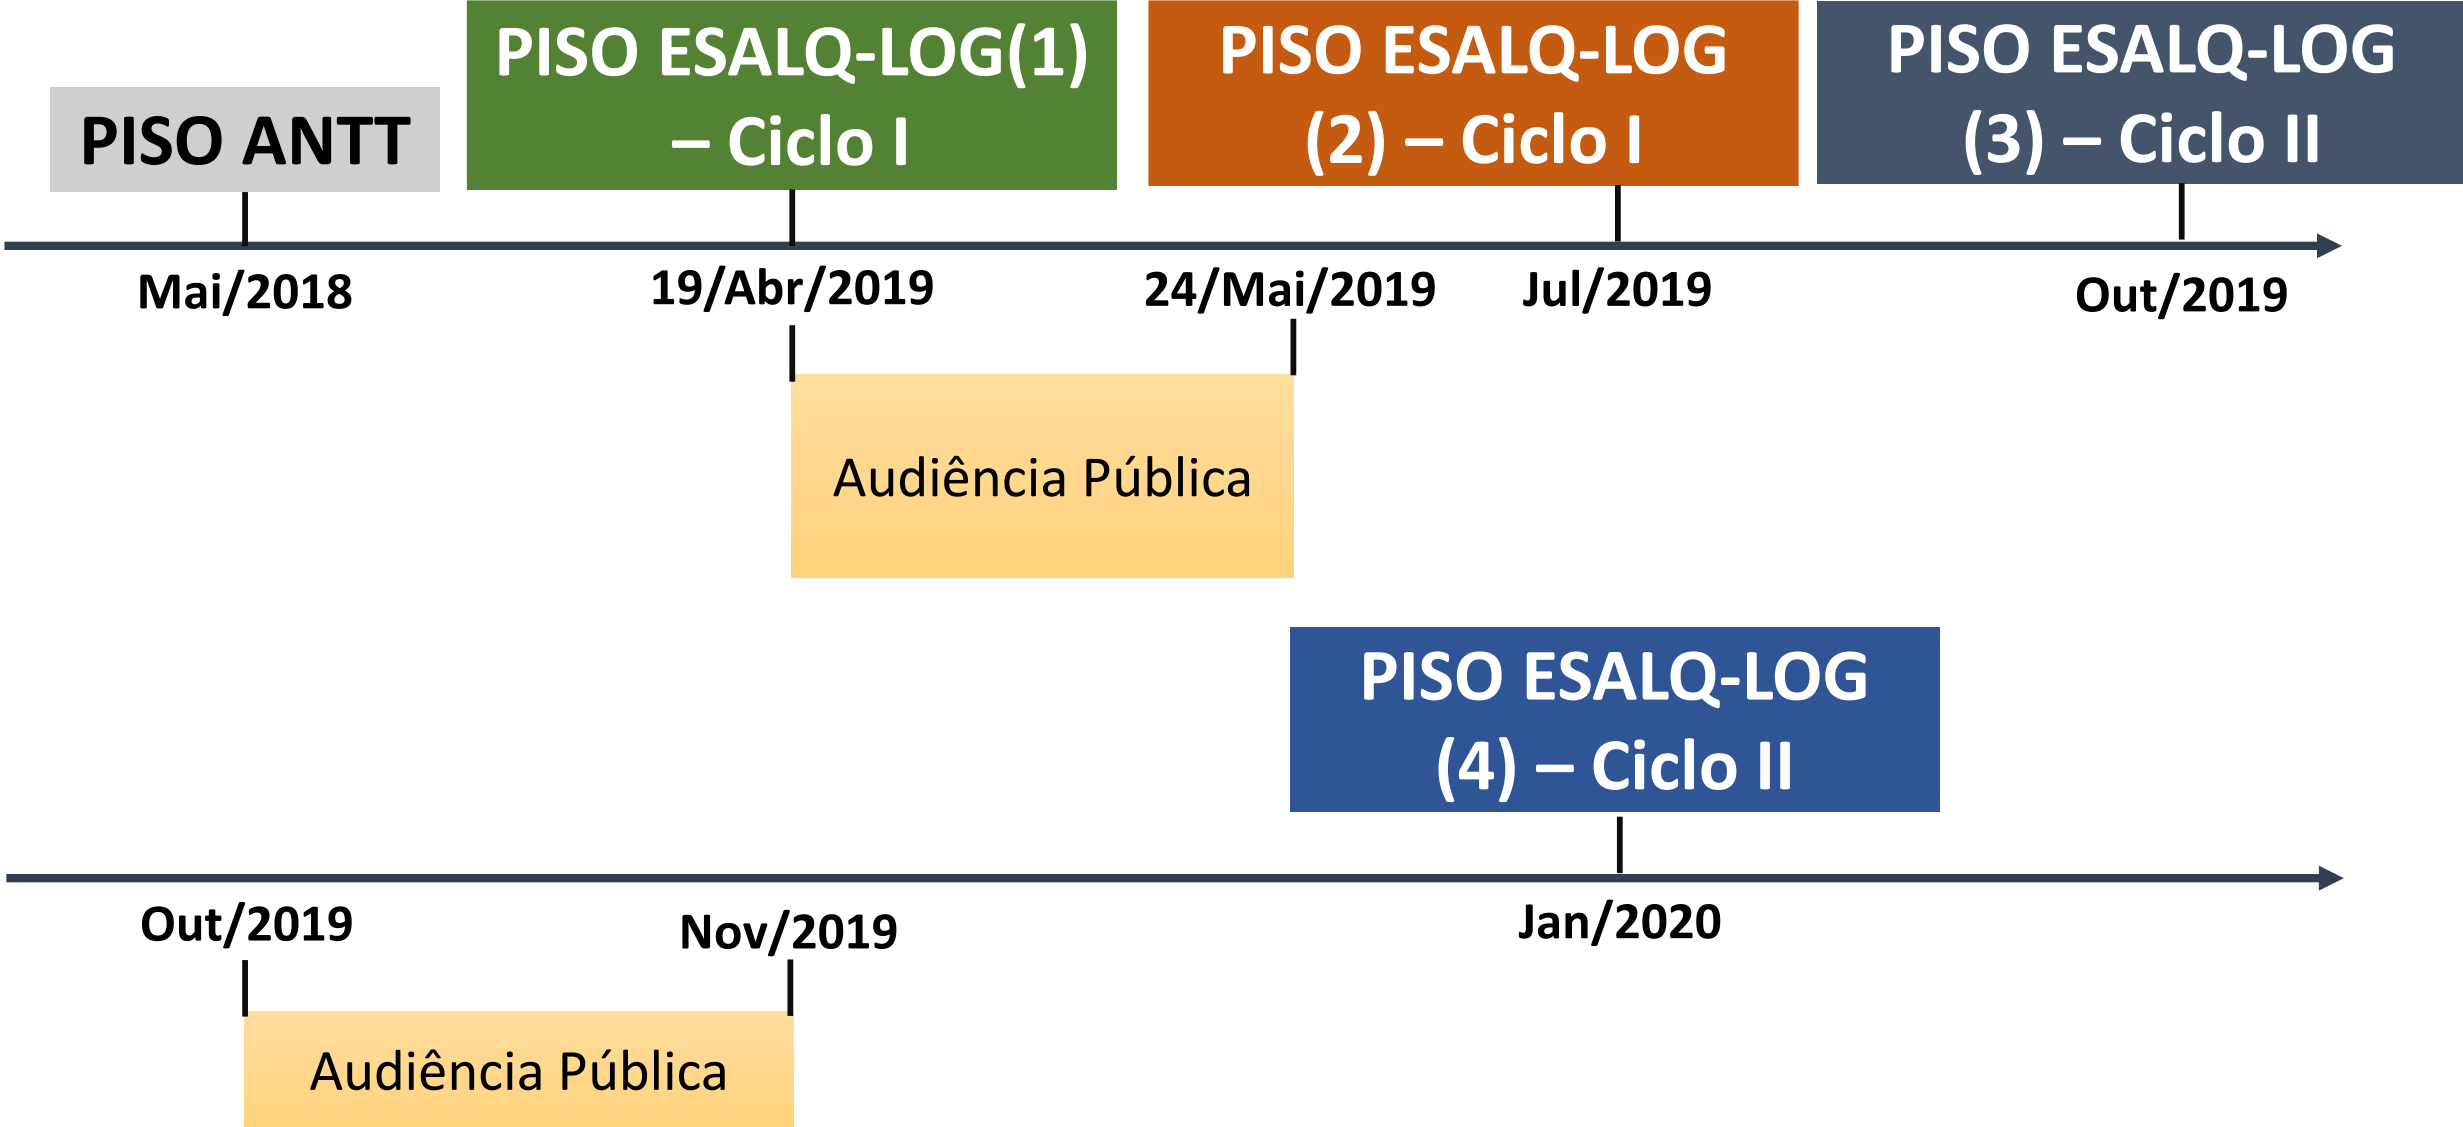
PISO ANTT

PISO ESALQ-LOG(1) – Ciclo I

PISO ESALQ-LOG (2) – Ciclo I

PISO ESALQ-LOG (3) – Ciclo II

Mai/2018

19/Abr/2019

24/Mai/2019

Jul/2019

Out/2019

Audiência Pública

PISO ESALQ-LOG (4) – Ciclo II

Out/2019

Nov/2019

Jan/2020

Audiência Pública